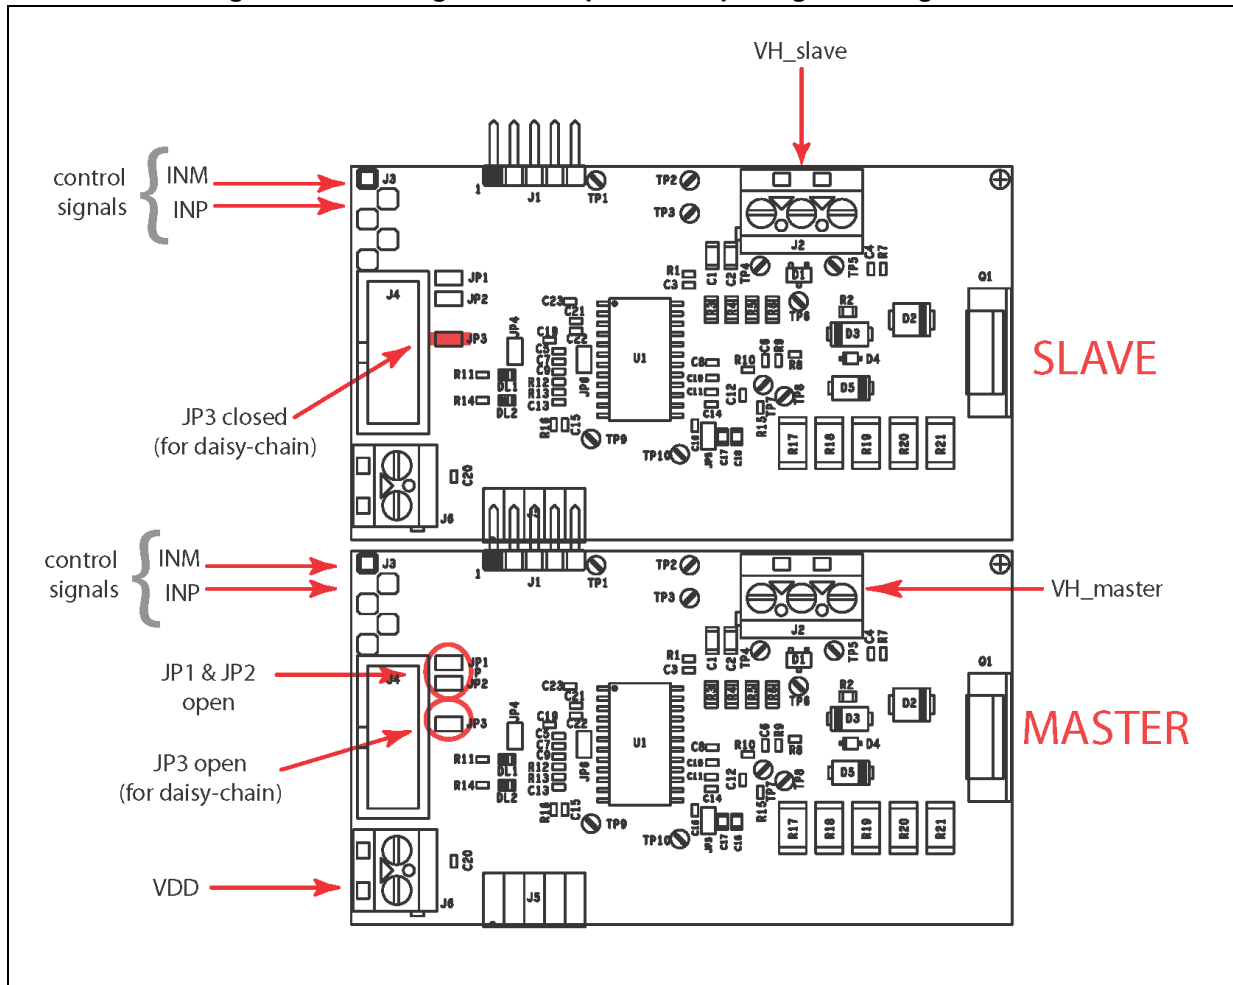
VH_slave

control signals

INM

INP

J3

1

J1

TP1

TP2

TP3

J2

JP1

JP2

J4

JP3

SLAVE

JP3 closed
(for daisy-chain)

U1

Q1

D2

D3

D4

D5

R17

R18

R19

R20

R21

C20

J6

control signals

INM

INP

J3

1

J1

TP1

TP2

TP3

J2

VH_master

JP1 & JP2
open

JP1

JP2

J4

JP3

JP3 open
(for daisy-chain)

U1

Q1

D2

D3

D4

D5

MASTER

R17

R18

R19

R20

R21

VDD

C20

J6

J5